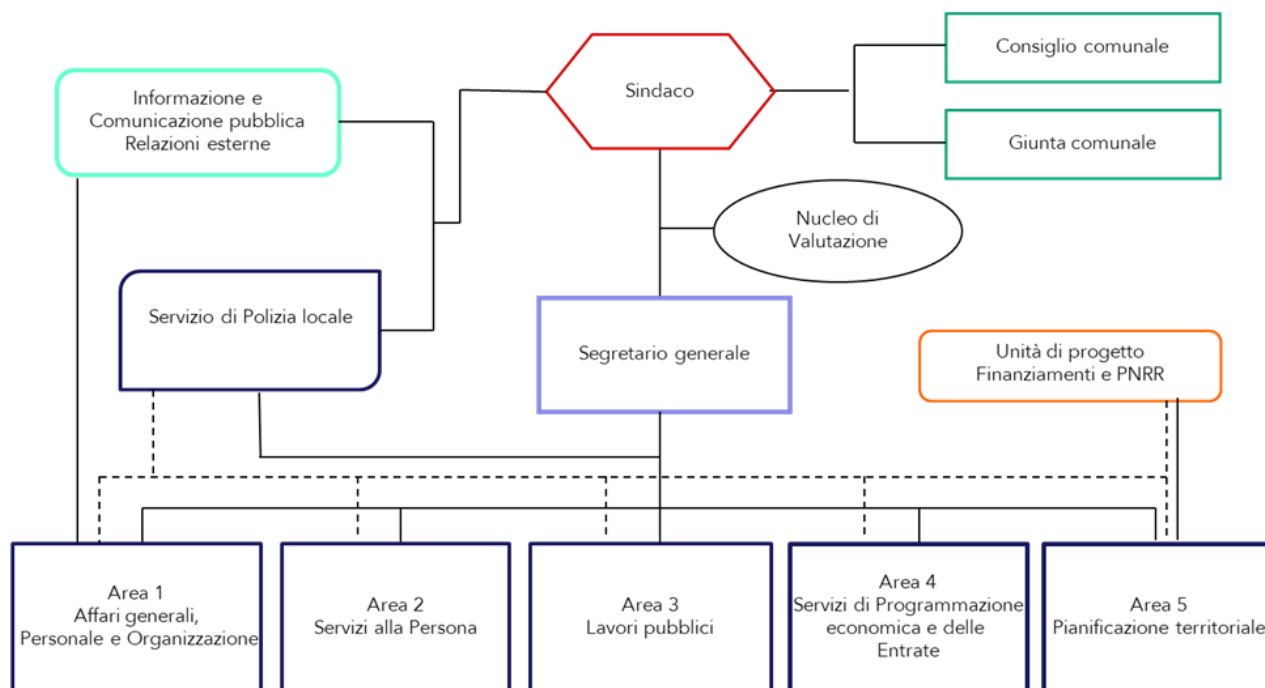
Sindaco

Consiglio comunale

Giunta comunale

Informazione e Comunicazione pubblica Relazioni esterne

Nucleo di Valutazione

Servizio di Polizia locale

Segretario generale

Unità di progetto Finanziamenti e PNRR

Area 1
Affari generali, Personale e Organizzazione

Area 2
Servizi alla Persona

Area 3
Lavori pubblici

Area 4
Servizi di Programmazione economica e delle Entrate

Area 5
Pianificazione territoriale